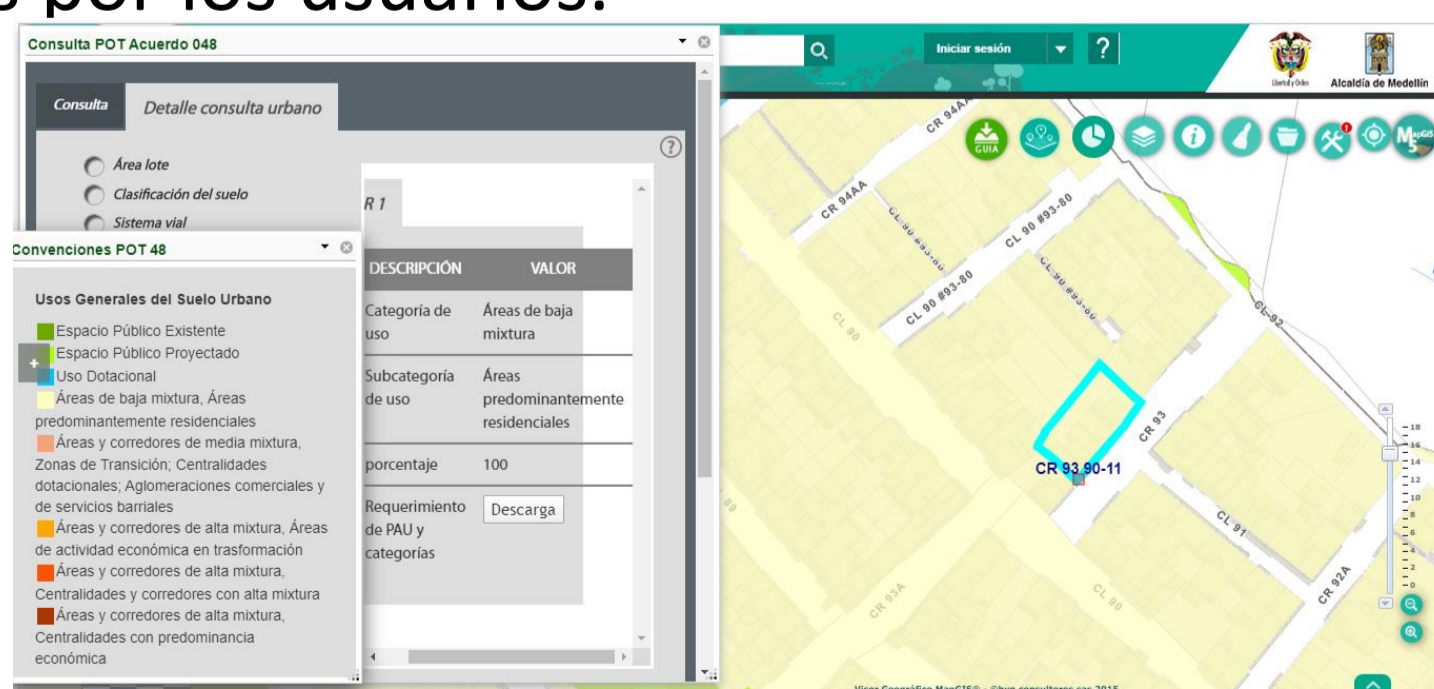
s por los usuarios.

Consulta POT Acuerdo 048

Iniciar sesión ?

Libertad y Orden

Alcaldía de Medellín

Consulta

Detalle consulta urbano

Área lote
Clasificación del suelo
Sistema vial

R 1

Convenciones POT 48

Usos Generales del Suelo Urbano

Espacio Público Existente
Espacio Público Proyectado
Uso Dotacional
Áreas de baja mixtura, Áreas predominantemente residenciales
Áreas y corredores de media mixtura, Zonas de Transición; Centralidades dotacionales; Aglomeraciones comerciales y de servicios barriales
Áreas y corredores de alta mixtura, Áreas de actividad económica en trasformación
Áreas y corredores de alta mixtura, Centralidades y corredores con alta mixtura
Áreas y corredores de alta mixtura, Centralidades con predominancia económica

| DESCRIPCIÓN | VALOR |
|---|---|
| Categoría de uso | Áreas de baja mixtura |
| Subcategoría de uso | Áreas predominantemente residenciales |
| porcentaje | 100 |
| Requerimiento de PAU y categorías | Descarga |

GUIA

CR 94AA
CR 94AA
CL 90 #93-80
CL 90 #93-80
CL 90 #93-80
CL 90 #93-80
CL 90
CL 92
CR 93
CR 93 90-11
CL 91
CR 93A
CL 90
CR 92A

18
16
14
12
10
8
6
4
2
0

Visor Geográfico MapGIS © - Sibyn consultores sas 2015